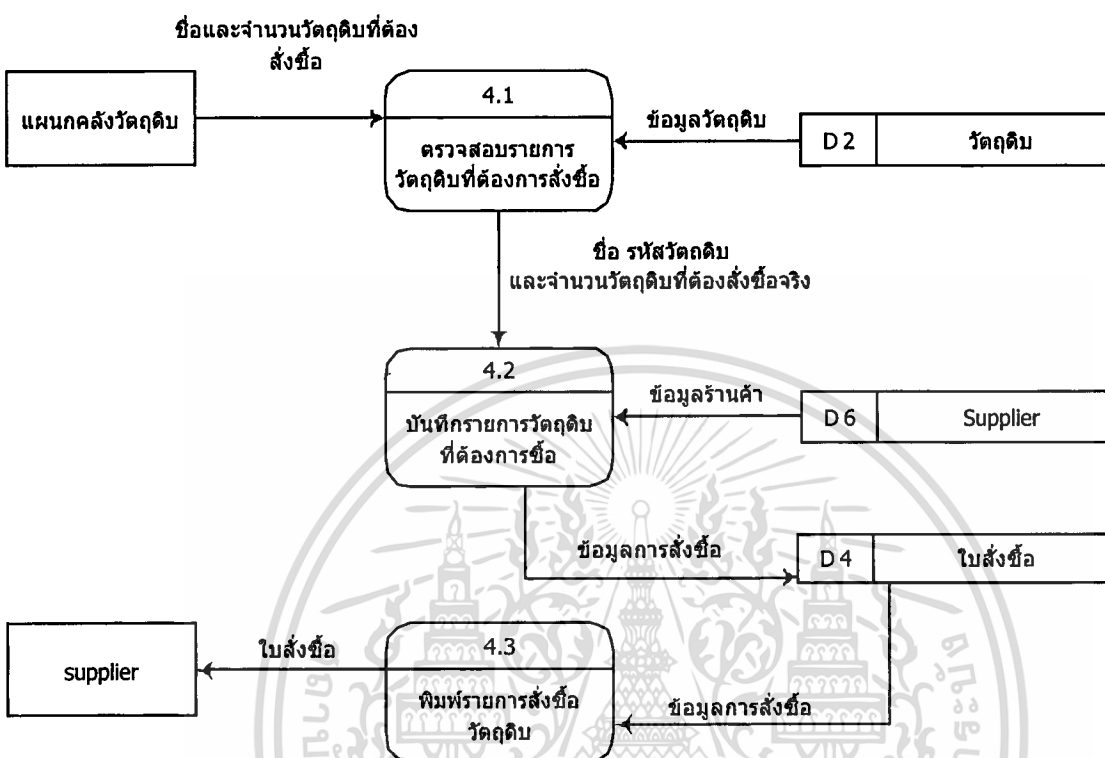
ชื่อและจำนวนวัตถุดิบที่ต้องสั่งซื้อ

แผนกคลังวัตถุดิบ

4.1

ตรวจสอบรายการวัตถุดิบที่ต้องการสั่งซื้อ

ข้อมูลวัตถุดิบ

D 2

วัตถุดิบ

ชื่อ รหัสวัตถดิบ และจำนวนวัตถุดิบที่ต้องสั่งซื้อจริง

4.2

บันทึกรายการวัตถุดิบที่ต้องการซื้อ

ข้อมูลร้านค้า

D 6

Supplier

ข้อมูลการสั่งซื้อ

D 4

ใบสั่งซื้อ

supplier

ใบสั่งซื้อ

4.3

พิมพ์รายการสั่งซื้อวัตถุดิบ

ข้อมูลการสั่งซื้อ